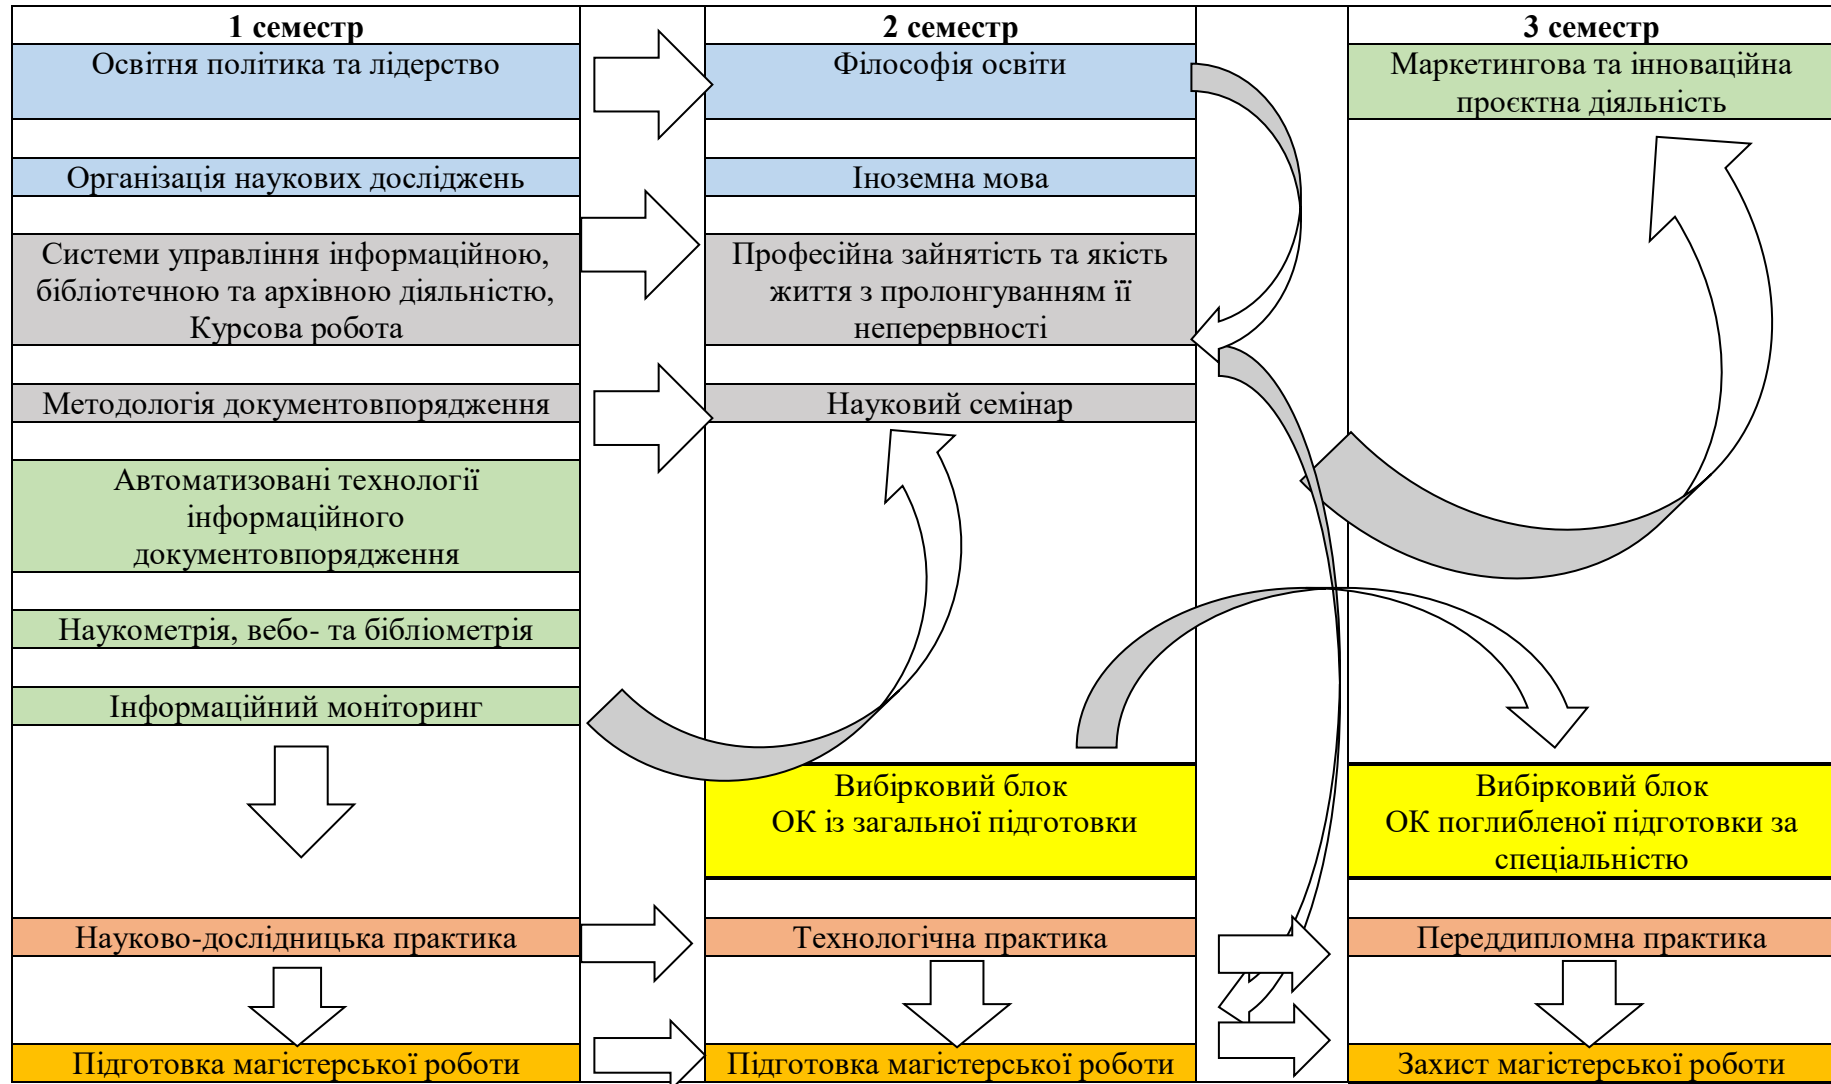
1 семестр

Освітня політика та лідерство

Організація наукових досліджень

Системи управління інформаційною, бібліотечною та архівною діяльністю, Курсова робота

Методологія документовпорядження

Автоматизовані технології інформаційного документовпорядження

Наукометрія, вебо- та бібліометрія

Інформаційний моніторинг

Науково-дослідницька практика

Підготовка магістерської роботи

2 семестр

Філософія освіти

Іноземна мова

Професійна зайнятість та якість життя з пролонгуванням її неперервності

Науковий семінар

Вибірковий блок
ОК із загальної підготовки

Технологічна практика

Підготовка магістерської роботи

3 семестр

Маркетингова та інноваційна проєктна діяльність

Вибірковий блок
ОК поглибленої підготовки за спеціальністю

Переддипломна практика

Захист магістерської роботи